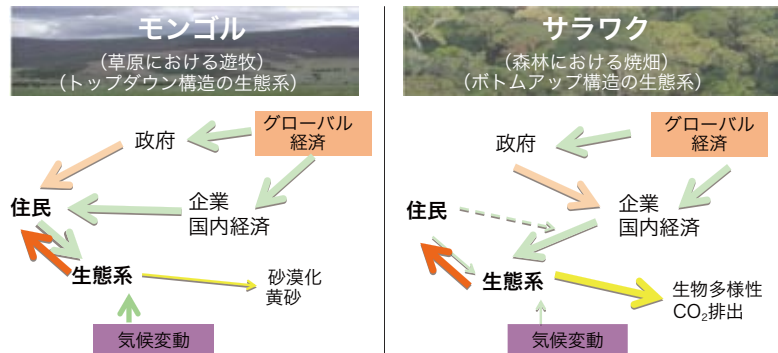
モンゴル
（草原における遊牧）
（トップダウン構造の生態系）

グローバル経済
政府
住民
企業
国内経済
生態系
砂漠化
黄砂
気候変動

サラワク
（森林における焼畑）
（ボトムアップ構造の生態系）

グローバル経済
政府
住民
企業
国内経済
生態系
生物多様性
$CO_2$排出
気候変動